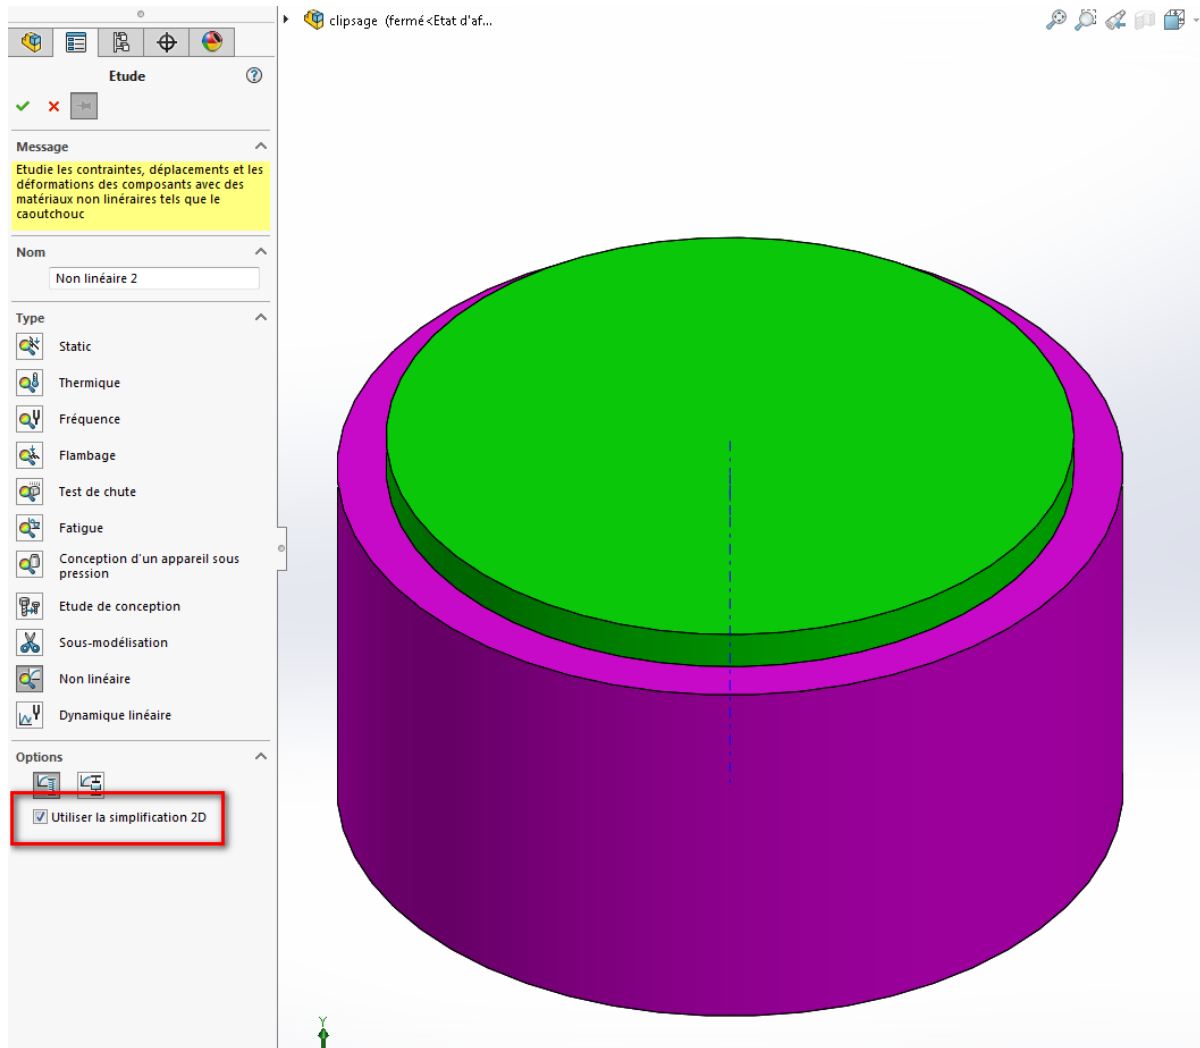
Etude

Message

Etudie les contraintes, déplacements et les déformations des composants avec des matériaux non linéaires tels que le caoutchouc

Nom

Non linéaire 2

Type

Static

Thermique

Fréquence

Flambage

Test de chute

Fatigue

Conception d'un appareil sous pression

Etude de conception

Sous-modélisation

Non linéaire

Dynamique linéaire

Options

Utiliser la simplification 2D

clipsage (fermé<Etat d'af...

Y